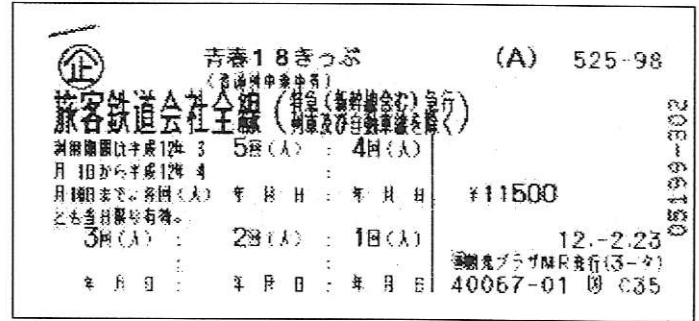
㊎ 青春18きっぷ (A) 525-98

(普通列車乗車券)

旅客鉄道会社全線 (特急(新幹線含む)急行列車及び自動車線を除く)

利用期間は平成12年3月1日から平成12年4月10日まで。各回(人)とも当日限り有効。

5回(人) : 4回(人)

年 月 日 : 年 月 日

3回(人) : 2回(人) : 1回(人)

年 月 日 : 年 月 日 : 年 月 日

¥11500

12.-2.23

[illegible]プラザMR発行(3-タ)

40067-01 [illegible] C35

05199-302